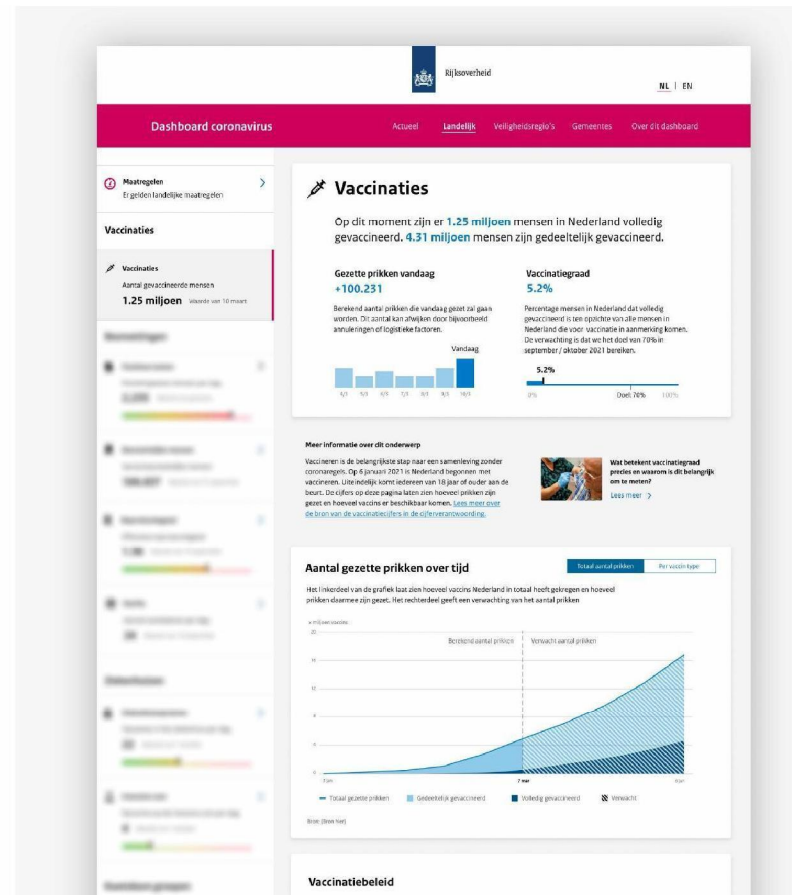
Rijksoverheid

NL | EN

Dashboard coronavirus

Actueel Landelijk Veiligheidsregio's Gemeentes Over dit dashboard

Maatregelen
Er gelden landelijke maatregelen

Vaccinaties

Vaccinaties
Aantal gevaccineerde mensen
1.25 miljoen Waarde van 10 maart

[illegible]

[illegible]

Vaccinaties

Op dit moment zijn er 1.25 miljoen mensen in Nederland volledig gevaccineerd. 4.31 miljoen mensen zijn gedeeltelijk gevaccineerd.

Gezette prikken vandaag
+100.231
Berekend aantal prikken die vandaag gezet zal gaan worden. Dit aantal kan afwijken door bijvoorbeeld annuleringen of logistieke factoren.

Vandaag

4/3 5/3 6/3 7/3 8/3 9/3 10/3

Vaccinatiegraad
5.2%
Percentage mensen in Nederland dat volledig gevaccineerd is ten opzichte van alle mensen in Nederland die voor vaccinatie in aanmerking komen. De verwachting is dat we het doel van 70% in september / oktober 2021 bereiken.

5.2%
0% Doel 70% 100%

Meer informatie over dit onderwerp

Vaccineren is de belangrijkste stap naar een samenleving zonder coronaregels. Op 6 januari 2021 is Nederland begonnen met vaccineren. Uiteindelijk komt iedereen van 18 jaar of ouder aan de beurt. De cijfers op deze pagina laten zien hoeveel prikken zijn gezet en hoeveel vaccins er beschikbaar komen. Lees meer over de bron van de vaccinatiecijfers in de cijferverantwoording.

Wat betekent vaccinatiegraad precies en waarom is dit belangrijk om te meten?
Lees meer >

Aantal gezette prikken over tijd

Totaal aantal prikken | Per vaccin type

Het linkerdeel van de grafiek laat zien hoeveel vaccins Nederland in totaal heeft gekregen en hoeveel prikken daarmee zijn gezet. Het rechterdeel geeft een verwachting van het aantal prikken

x miljoen vaccins
20
16
12
8
4
0

Berekend aantal prikken | Verwacht aantal prikken

7 mar

Totaal gezette prikken | Gedeeltelijk gevaccineerd | Volledig gevaccineerd | Verwacht

Bron: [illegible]

Vaccinatiebeleid